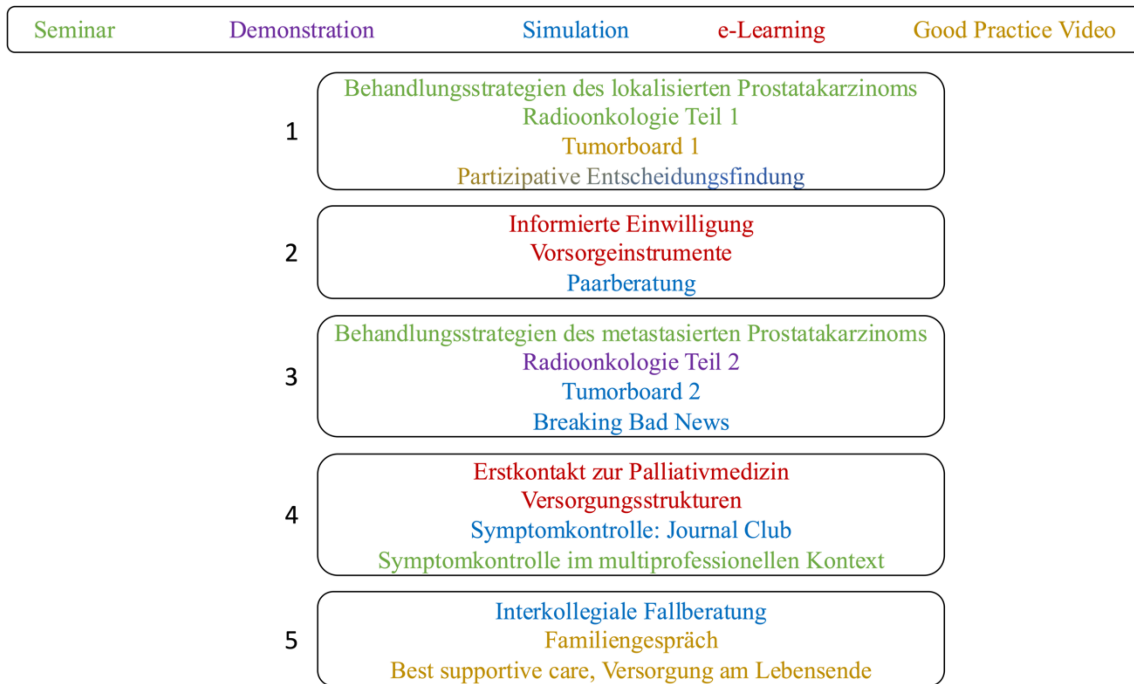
Seminar Demonstration Simulation e-Learning Good Practice Video

1
Behandlungsstrategien des lokalisierten Prostatakarzinoms
Radioonkologie Teil 1
Tumorboard 1
Partizipative Entscheidungsfindung

2
Informierte Einwilligung
Vorsorgeinstrumente
Paarberatung

3
Behandlungsstrategien des metastasierten Prostatakarzinoms
Radioonkologie Teil 2
Tumorboard 2
Breaking Bad News

4
Erstkontakt zur Palliativmedizin
Versorgungsstrukturen
Symptomkontrolle: Journal Club
Symptomkontrolle im multiprofessionellen Kontext

5
Interkollegiale Fallberatung
Familiengespräch
Best supportive care, Versorgung am Lebensende